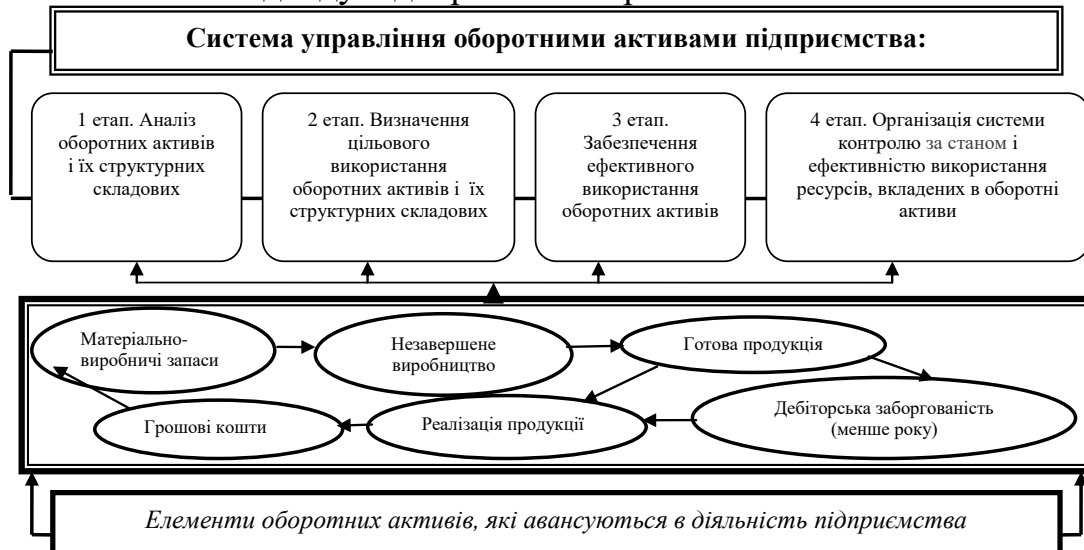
Система управління оборотними активами підприємства:

1 етап. Аналіз оборотних активів і їх структурних складових

2 етап. Визначення цільового використання оборотних активів і їх структурних складових

3 етап. Забезпечення ефективного використання оборотних активів

4 етап. Організація системи контролю за станом і ефективністю використання ресурсів, вкладених в оборотні активи

Матеріально-виробничі запаси

Незавершене виробництво

Готова продукція

Дебіторська заборгованість (менше року)

Реалізація продукції

Грошові кошти

Елементи оборотних активів, які авансуються в діяльність підприємства